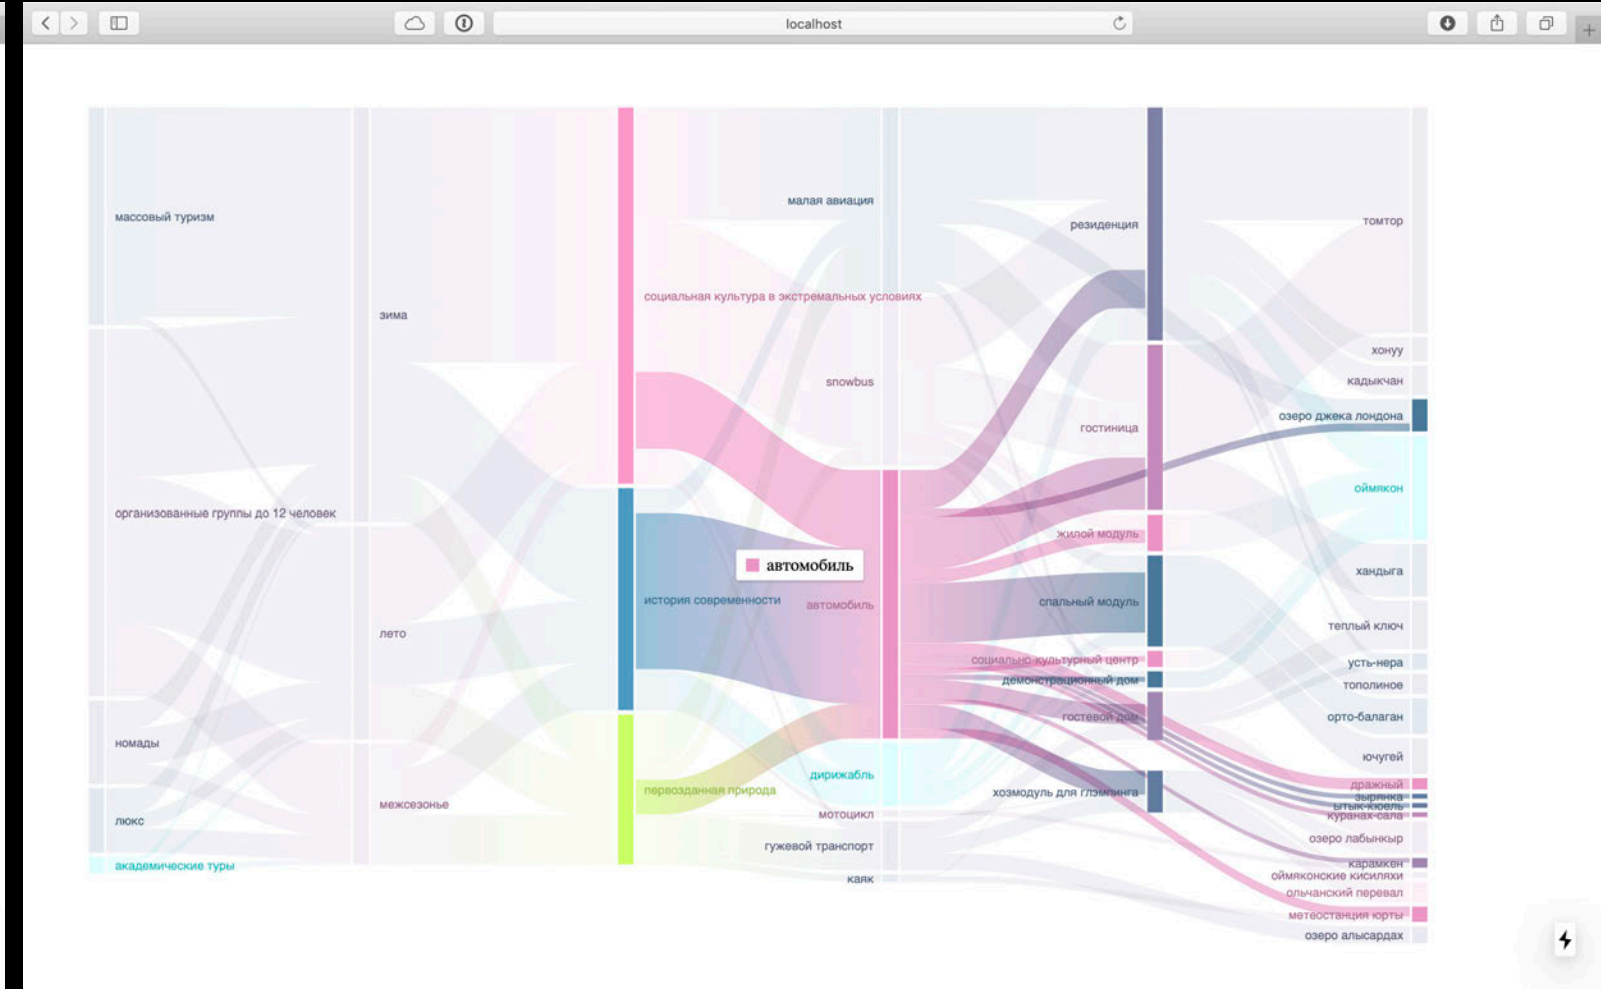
localhost

массовый туризм
организованные группы до 12 человек
номады
люкс
академические туры

зима
лето
межсезонье

социальная культура в экстремальных условиях
история современности
первозданная природа

малая авиация
snowbus
автомобиль
автомобиль
дирижабль
мотоцикл
гужевой транспорт
каяк

резиденция
гостиница
жилой модуль
спальный модуль
социально-культурный центр
демонстрационный дом
гостевой дом
хозмодуль для глэмпинга

томтор
хонуу
кадыкчан
озеро джека лондона
оймякон
хандыга
теплый ключ
усть-нера
тополиное
орто-балаган
ючугей
дражный
зырянка
ытык-кюель
куранах-сала
озеро лабынкыр
карамкен
оймяконские кисиляхи
ольчанский перевал
метеостанция юрты
озеро алысардах